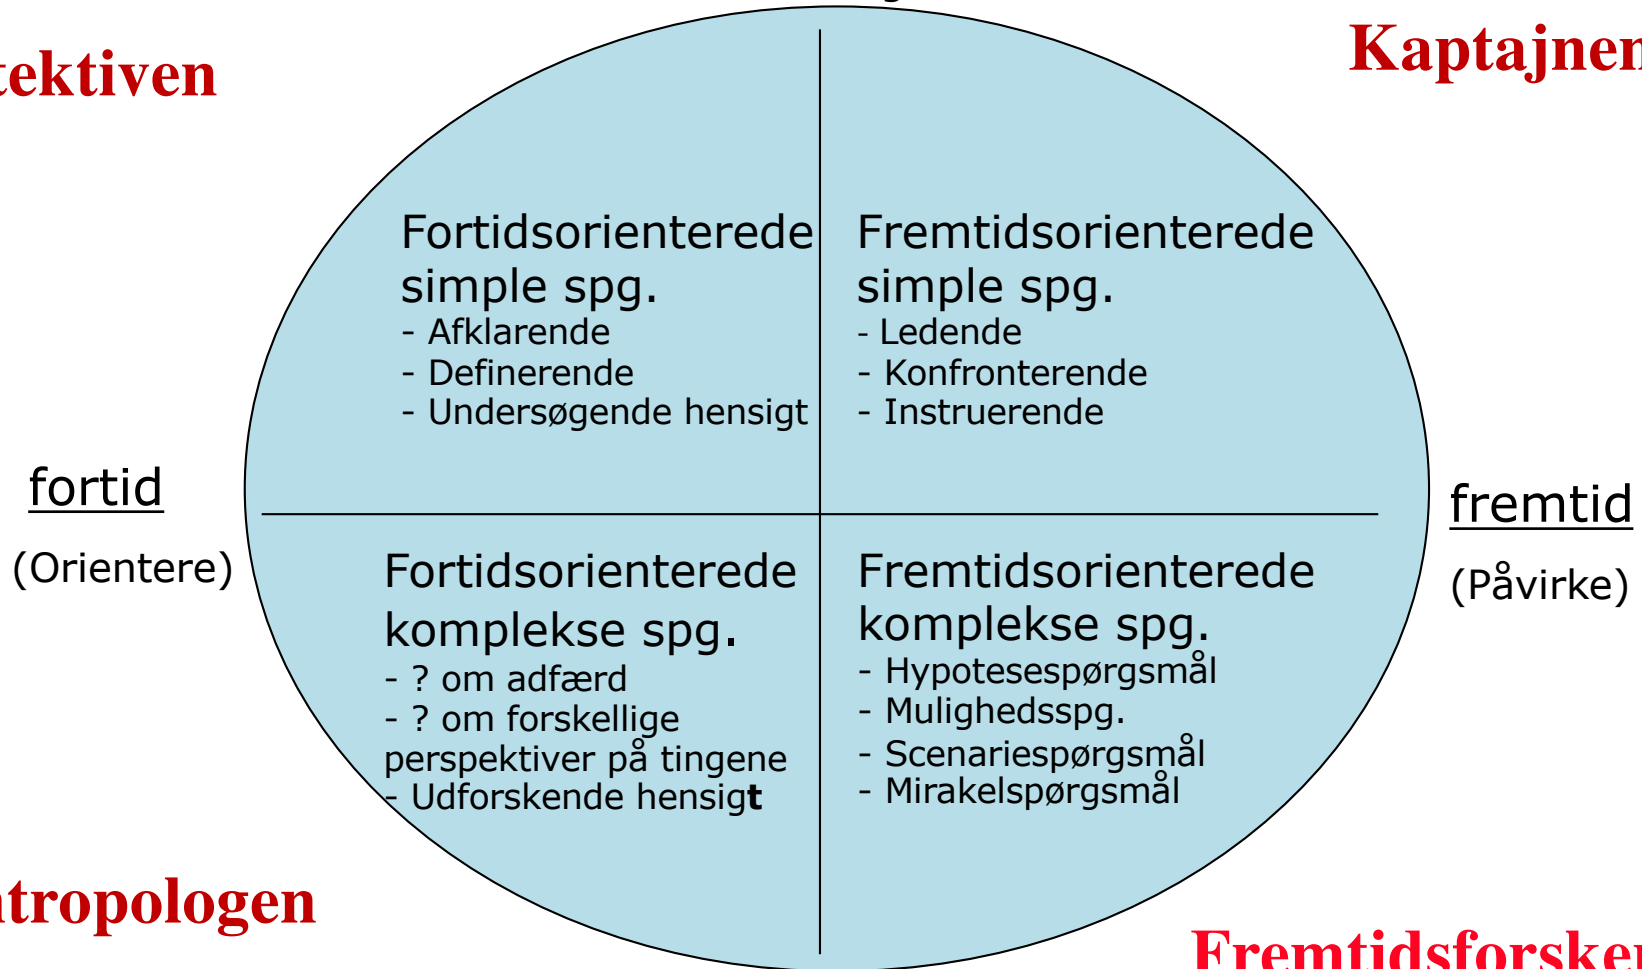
tektiven

Kaptajnen

Fortidsorienterede simple spg.
- Afklarende
- Definerende
- Undersøgende hensigt

Fremtidsorienterede simple spg.
- Ledende
- Konfronterende
- Instruerende

fortid
(Orientere)

fremtid
(Påvirke)

Fortidsorienterede komplekse spg.
- ? om adfærd
- ? om forskellige perspektiver på tingene
- Udforskende hensigt

Fremtidsorienterede komplekse spg.
- Hypotesespørgsmål
- Mulighedsspg.
- Scenariespørgsmål
- Mirakelspørgsmål

ntropologen

Fremtidsforsker